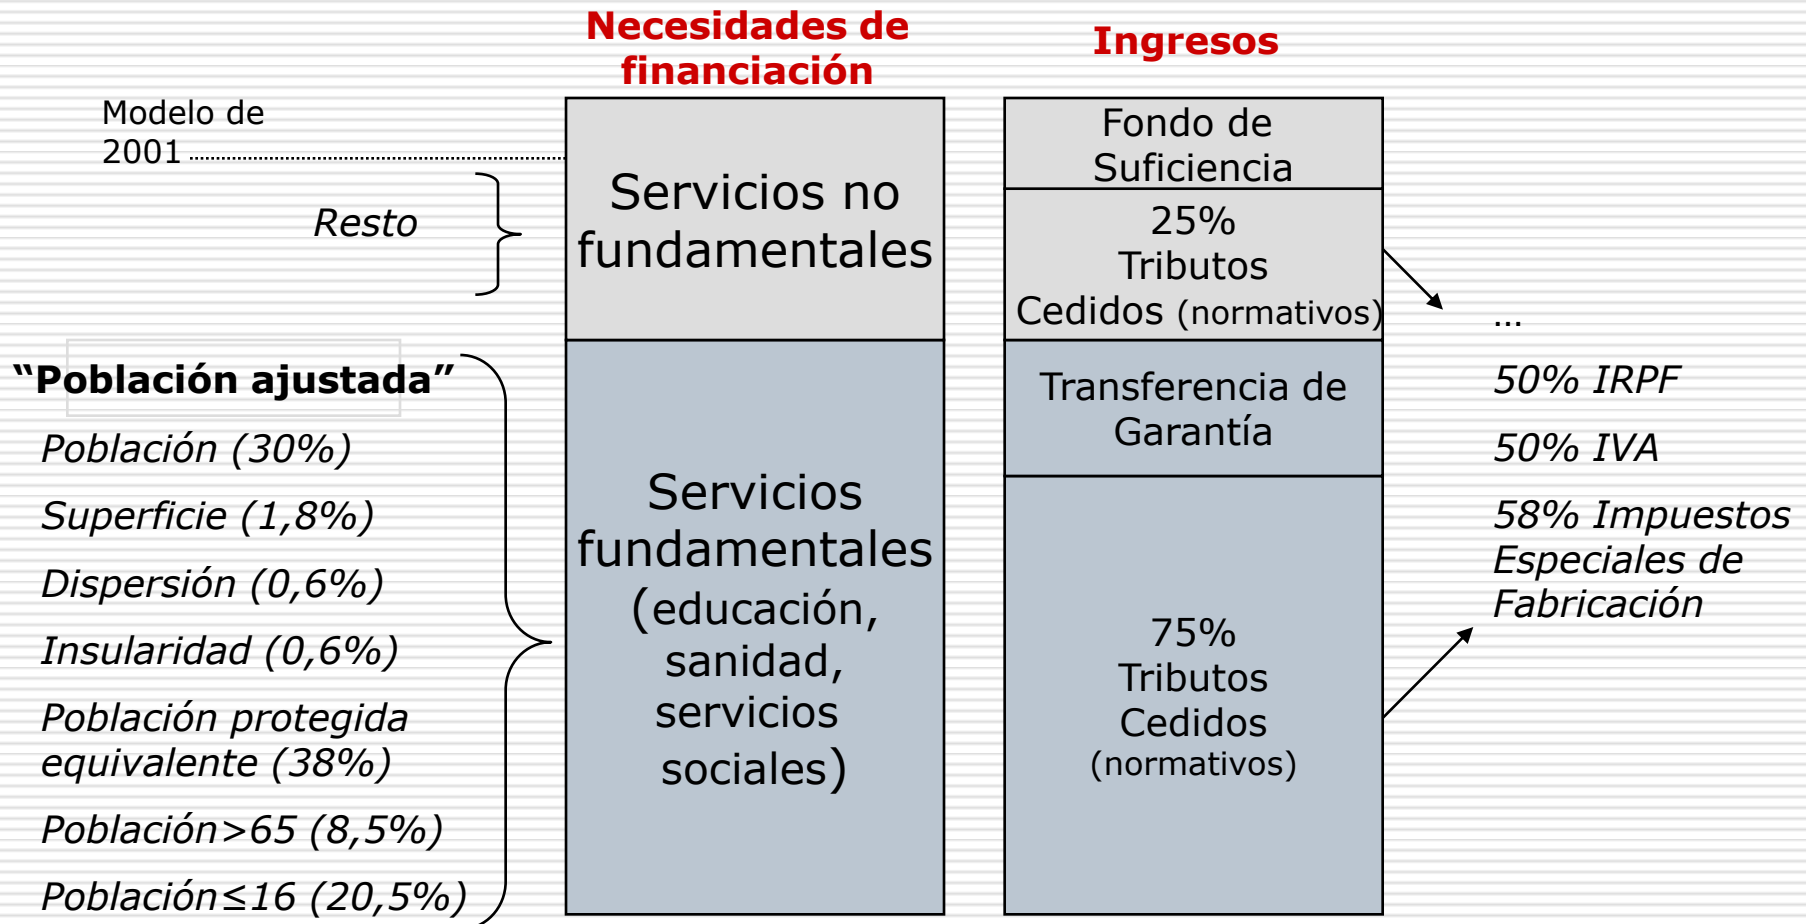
Necesidades de financiación

Ingresos

Modelo de 2001

Resto

"Población ajustada"

Población (30%)

Superficie (1,8%)

Dispersión (0,6%)

Insularidad (0,6%)

Población protegida equivalente (38%)

Población>65 (8,5%)

Población≤16 (20,5%)

Servicios no fundamentales

Servicios fundamentales (educación, sanidad, servicios sociales)

Fondo de Suficiencia

25% Tributos Cedidos (normativos)

Transferencia de Garantía

75% Tributos Cedidos (normativos)

...

50% IRPF

50% IVA

58% Impuestos Especiales de Fabricación